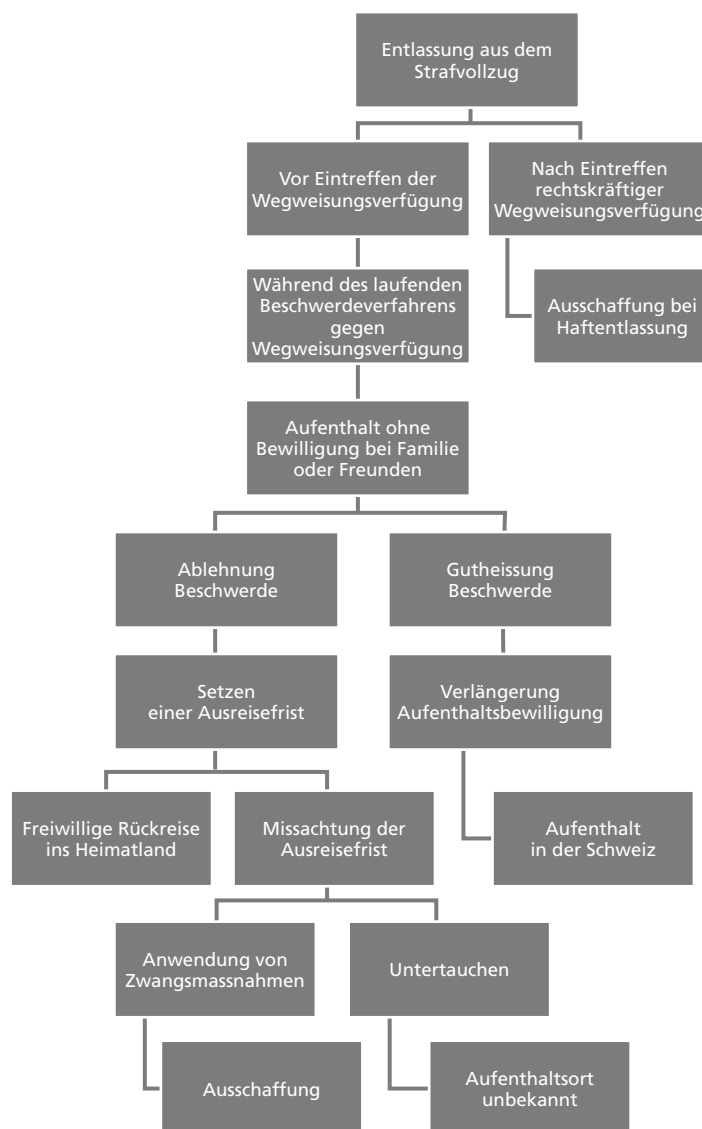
Entlassung aus dem Strafvollzug

Vor Eintreffen der Wegweisungsverfügung

Nach Eintreffen rechtskräftiger Wegweisungsverfügung

Ausschaffung bei Haftentlassung

Während des laufenden Beschwerdeverfahrens gegen Wegweisungsverfügung

Aufenthalt ohne Bewilligung bei Familie oder Freunden

Ablehnung Beschwerde

Gutheissung Beschwerde

Setzen einer Ausreisefrist

Verlängerung Aufenthaltsbewilligung

Freiwillige Rückreise ins Heimatland

Missachtung der Ausreisefrist

Aufenthalt in der Schweiz

Anwendung von Zwangsmassnahmen

Untertauchen

Ausschaffung

Aufenthaltsort unbekannt